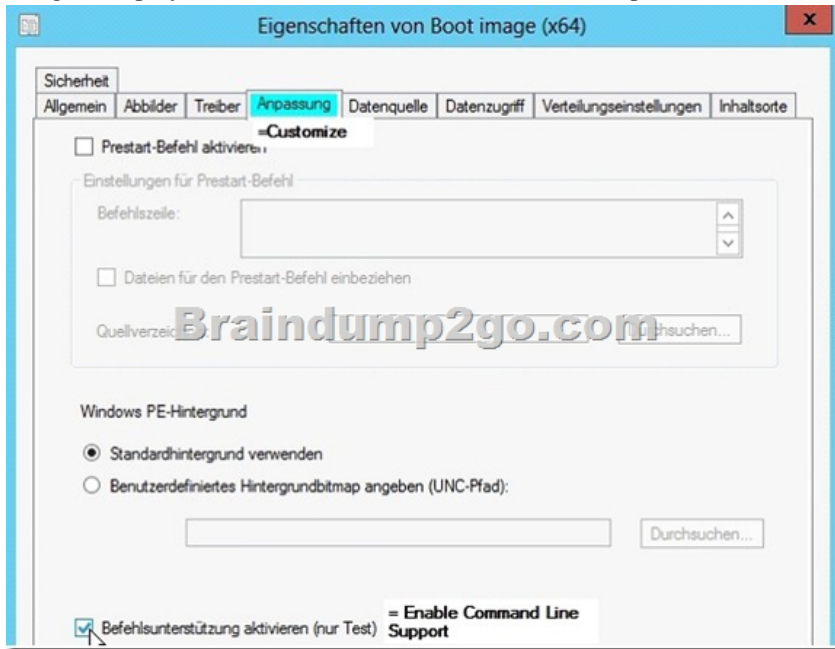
Eigenschaften von Boot image (x64)

Sicherheit
Allgemein | Abbilder | Treiber | Anpassung | Datenquelle | Datenzugriff | Verteilungseinstellungen | Inhaltsorte

=Customize

Prestart-Befehl aktivieren

Einstellungen für Prestart-Befehl

Befehlszeile:

Dateien für den Prestart-Befehl einbeziehen

Quellverzeic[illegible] Braindump2go.com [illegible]chsuchen...

Windows PE-Hintergrund

Standardhintergrund verwenden

Benutzerdefiniertes Hintergrundbitmap angeben (UNC-Pfad):

Durchsuchen...

Befehlsunterstützung aktivieren (nur Test) = Enable Command Line Support